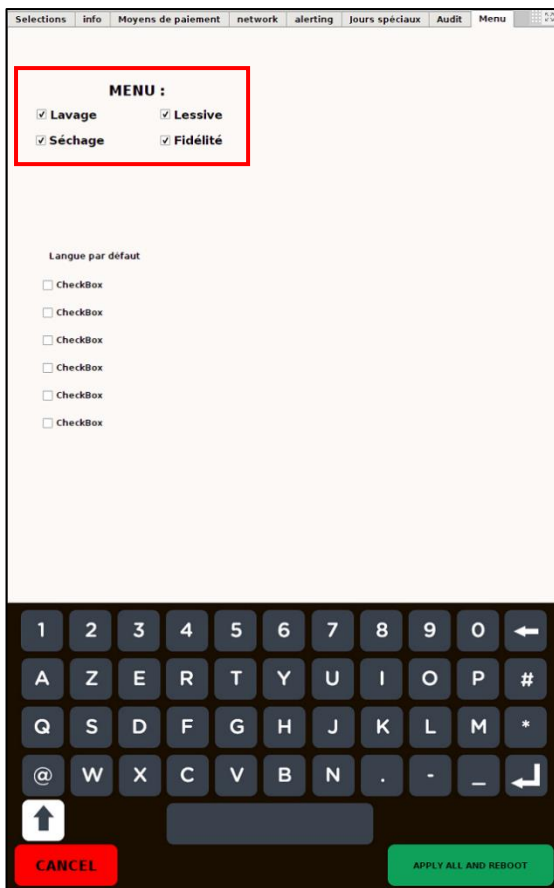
Selections | info | Moyens de paiement | network | alerting | Jours spéciaux | Audit | Menu

MENU :
Lavage
Lessive
Séchage
Fidélité

Langue par défaut
CheckBox
CheckBox
CheckBox
CheckBox
CheckBox
CheckBox

1 2 3 4 5 6 7 8 9 0
A Z E R T Y U I O P #
Q S D F G H J K L M *
@ W X C V B N . - _

CANCEL
APPLY ALL AND REBOOT